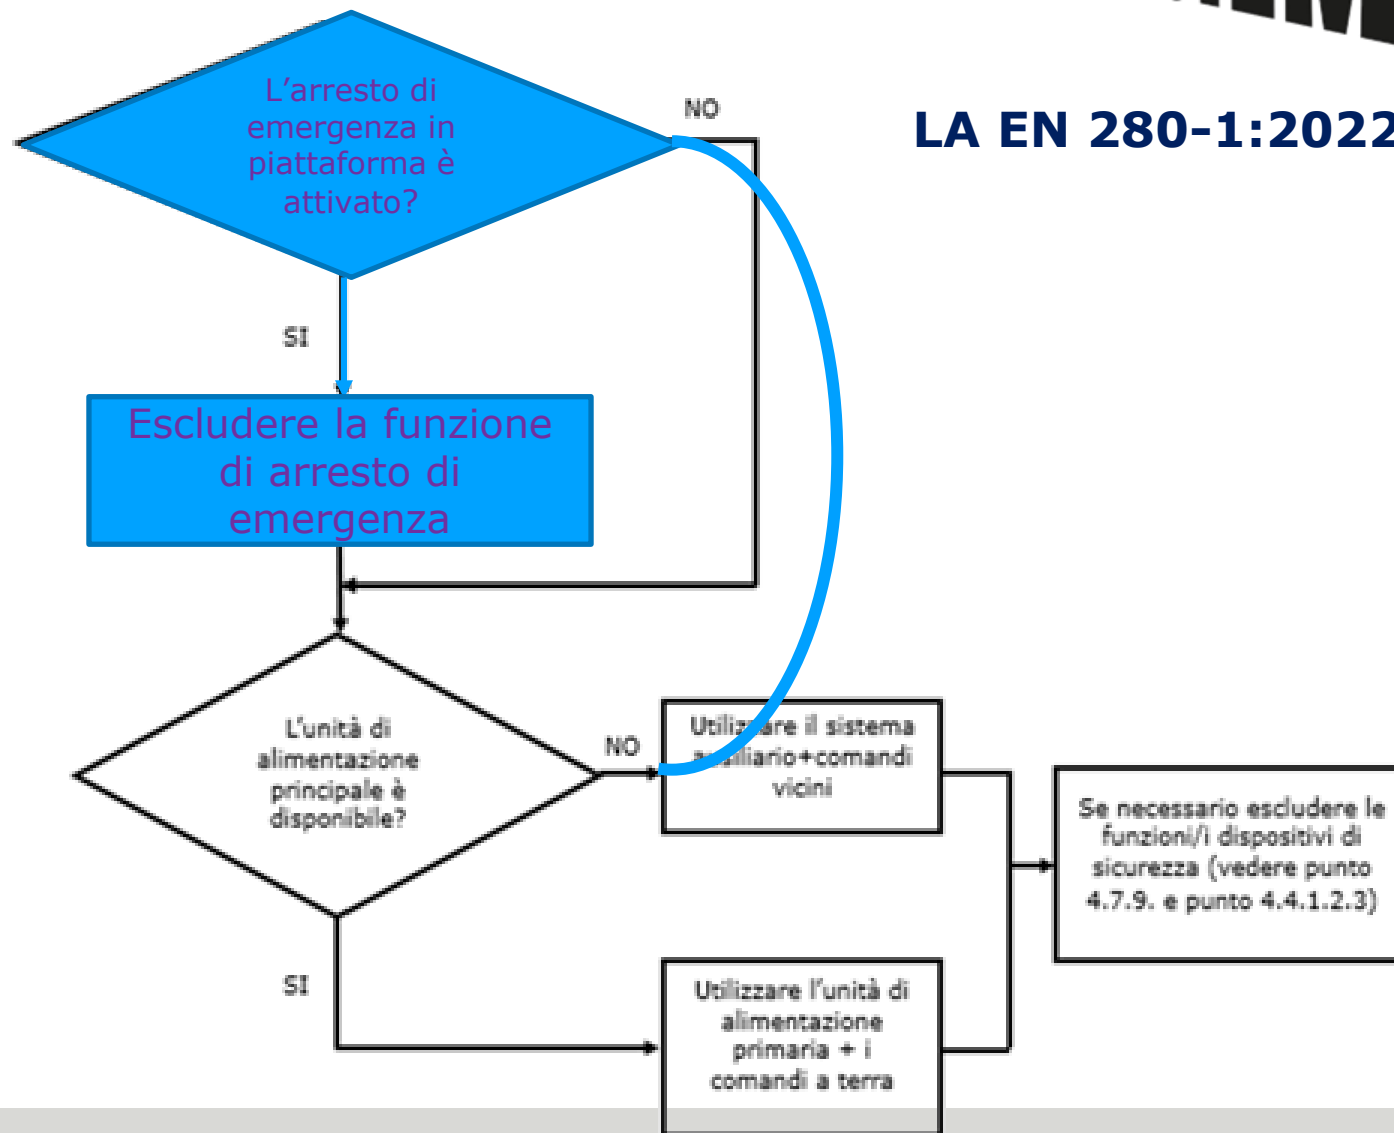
LA EN 280-1:2022

L’arresto di emergenza in piattaforma è attivato?

NO

SI

Escludere la funzione di arresto di emergenza

L’unità di alimentazione principale è disponibile?

NO

Utilizzare il sistema ausiliario+comandi vicini

Se necessario escludere le funzioni/i dispositivi di sicurezza (vedere punto 4.7.9. e punto 4.4.1.2.3)

SI

Utilizzare l’unità di alimentazione primaria + i comandi a terra